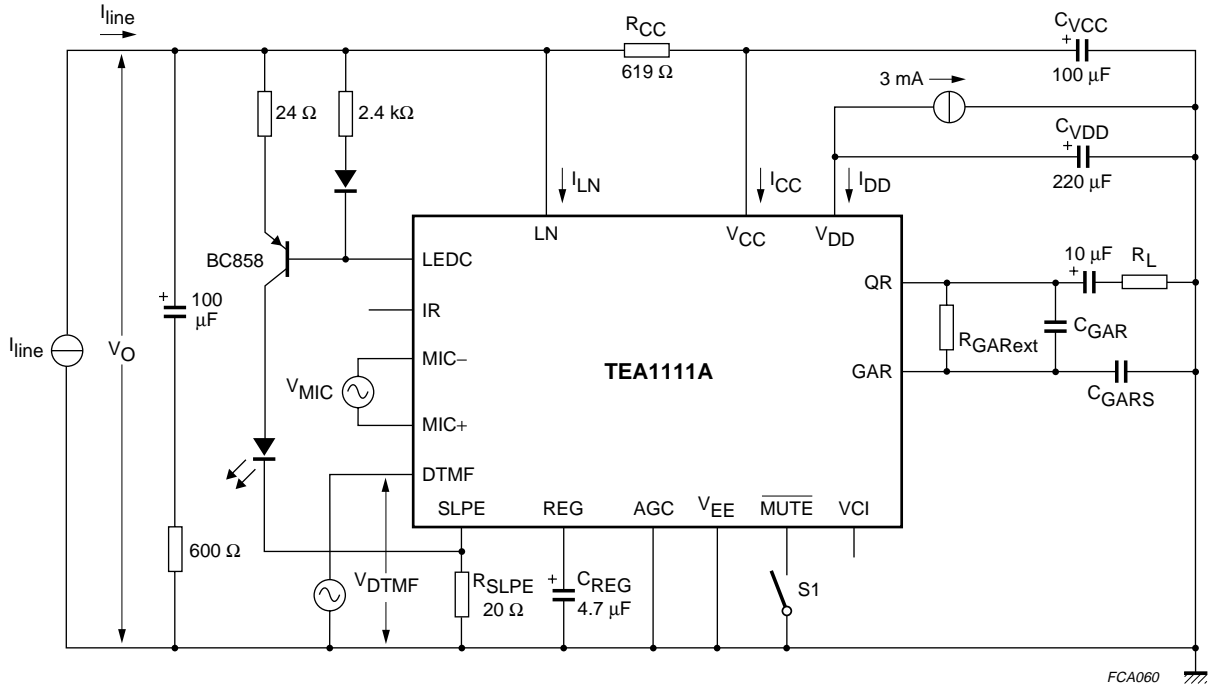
$I_{line}$

$R_{CC}$
619 Ω

$C_{VCC}$
+
100 μF

3 mA

$C_{VDD}$
+
220 μF

24 Ω

2.4 kΩ

$I_{LN}$

$I_{CC}$

$I_{DD}$

LN

$V_{CC}$

$V_{DD}$

BC858

LEDC

QR

10 μF
+
$R_L$

+
100
μF

IR

$R_{GARext}$

$C_{GAR}$

$I_{line}$

$V_O$

MIC–

$V_{MIC}$

TEA1111A

GAR

$C_{GARS}$

MIC+

DTMF

SLPE

REG

AGC

$V_{EE}$

$\overline{MUTE}$

VCI

600 Ω

$V_{DTMF}$

$R_{SLPE}$
20 Ω

+
$C_{REG}$
4.7 μF

S1

FCA060